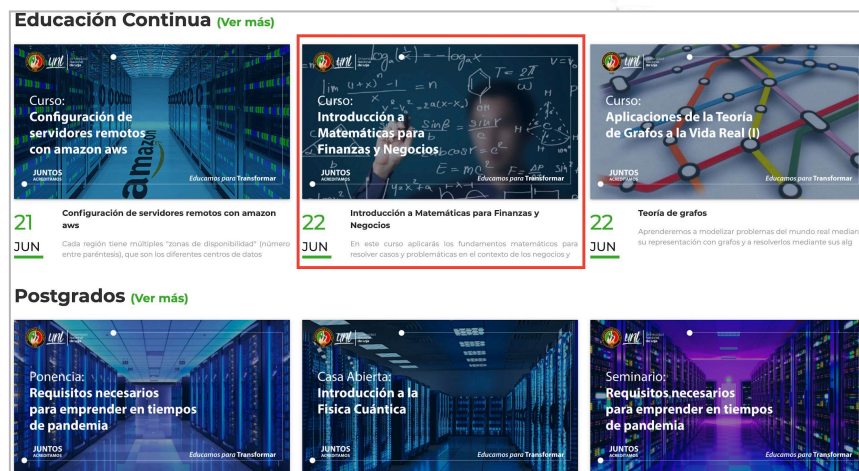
Educación Continua (Ver más)

unl

Curso:
Configuración de servidores remotos con amazon aws

amazon

JUNTOS ACREDITAMOS

Educamos para Transformar

21
JUN

Configuración de servidores remotos con amazon aws

Cada región tiene múltiples "zonas de disponibilidad" (número entre paréntesis), que son los diferentes centros de datos

unl

Curso:
Introducción a Matemáticas para Finanzas y Negocios

JUNTOS ACREDITAMOS

Educamos para Transformar

22
JUN

Introducción a Matemáticas para Finanzas y Negocios

En este curso aplicarás los fundamentos matemáticos para resolver casos y problemáticas en el contexto de los negocios y

unl

Curso:
Aplicaciones de la Teoría de Grafos a la Vida Real (I)

JUNTOS ACREDITAMOS

Educamos para Transformar

22
JUN

Teoría de grafos

Aprenderemos a modelizar problemas del mundo real median su representación con grafos y a resolverlos mediante sus alg

Postgrados (Ver más)

unl

Ponencia:
Requisitos necesarios para emprender en tiempos de pandemia

JUNTOS ACREDITAMOS

Educamos para Transformar

unl

Casa Abierta:
Introducción a la Física Cuántica

JUNTOS ACREDITAMOS

Educamos para Transformar

unl

Seminario:
Requisitos necesarios para emprender en tiempos de pandemia

JUNTOS ACREDITAMOS

Educamos para Transformar